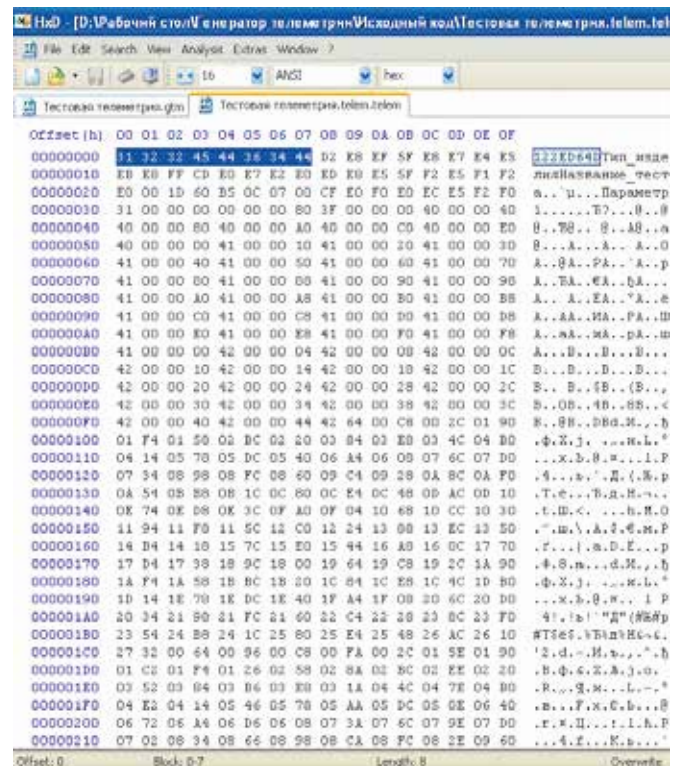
HxD - [D:\Рабочий стол\Генератор телеметрии\Исходный код\Тестовая телеметрия.telem.tel

File Edit Search View Analysis Extras Window ?

16 ANSI hex

Тестовая телеметрия.gtm | Тестовая телеметрия.telem.telem

| Offset (h) | 00 01 02 03 04 05 06 07 08 09 0A 0B 0C 0D 0E 0F | |
|---|---|---|
| 00000000 | 31 32 32 45 44 36 34 44 D2 E8 EF 5F E8 E7 E4 E5 | 122ED64DТип_изде |
| 00000010 | EB E8 FF CD E0 E7 E2 E0 ED E8 E5 5F F2 E5 F1 F2 | лияНазвание_тест |
| 00000020 | E0 00 1D 60 B5 0C 07 00 CF E0 F0 E0 EC E5 F2 F0 | а..`µ...Параметр |
| 00000030 | 31 00 00 00 00 00 80 3F 00 00 00 40 00 00 40 | 1......€?...@ |
| 00000040 | 40 00 00 80 40 00 00 A0 40 00 00 C0 40 00 00 E0 | @..Ђ@.. @..А@..а |
| 00000050 | 40 00 00 00 41 00 00 10 41 00 00 20 41 00 00 30 | @...A...A.. A..0 |
| 00000060 | 41 00 00 40 41 00 00 50 41 00 00 60 41 00 00 70 | A..@A..PA..`A..p |
| 00000070 | 41 00 00 80 41 00 00 88 41 00 00 90 41 00 00 98 | A..ЂA..€A..ђA... |
| 00000080 | 41 00 00 A0 41 00 00 A8 41 00 00 B0 41 00 00 B8 | A.. A..ЁA..°A..ё |
| 00000090 | 41 00 00 C0 41 00 00 C8 41 00 00 D0 41 00 00 D8 | A..АA..ИA..РA..Ш |
| 000000A0 | 41 00 00 E0 41 00 00 E8 41 00 00 F0 41 00 00 F8 | A..аA..иA..рA..ш |
| 000000B0 | 41 00 00 00 42 00 00 04 42 00 00 08 42 00 00 0C | A...B...B...B... |
| 000000C0 | 42 00 00 10 42 00 00 14 42 00 00 18 42 00 00 1C | B...B...B...B... |
| 000000D0 | 42 00 00 20 42 00 00 24 42 00 00 28 42 00 00 2C | B.. B..$B..(B.., |
| 000000E0 | 42 00 00 30 42 00 00 34 42 00 00 38 42 00 00 3C | B..0B..4B..8B..< |
| 000000F0 | 42 00 00 40 42 00 00 44 42 64 00 C8 00 2C 01 90 | B..@B..DBd.И.,.ђ |
| 00000100 | 01 F4 01 58 02 BC 02 20 03 84 03 E8 03 4C 04 B0 | .ф.X.ј. ..„.и.L.° |
| 00000110 | 04 14 05 78 05 DC 05 40 06 A4 06 08 07 6C 07 D0 | ...x.Ь.@.¤...l.Р |
| 00000120 | 07 34 08 98 08 FC 08 60 09 C4 09 28 0A 8C 0A F0 | .4...ь.`.Д.(.Њ.р |
| 00000130 | 0A 54 0B B8 0B 1C 0C 80 0C E4 0C 48 0D AC 0D 10 | .T.ё...Ђ.д.H.¬.. |
| 00000140 | 0E 74 0E D8 0E 3C 0F A0 0F 04 10 68 10 CC 10 30 | .t.Ш.<. ...h.М.0 |
| 00000150 | 11 94 11 F8 11 5C 12 C0 12 24 13 88 13 EC 13 50 | .".ш.\.А.$.€.м.P |
| 00000160 | 14 B4 14 18 15 7C 15 E0 15 44 16 A8 16 0C 17 70 | .ґ...\|.а.D.Ё...p |
| 00000170 | 17 D4 17 38 18 9C 18 00 19 64 19 C8 19 2C 1A 90 | .Ф.8.њ...d.И.,.ђ |
| 00000180 | 1A F4 1A 58 1B BC 1B 20 1C 84 1C E8 1C 4C 1D B0 | .ф.X.ј. .„.и.L.° |
| 00000190 | 1D 14 1E 78 1E DC 1E 40 1F A4 1F 08 20 6C 20 D0 | ...x.Ь.@.¤.. l Р |
| 000001A0 | 20 34 21 98 21 FC 21 60 22 C4 22 28 23 8C 23 F0 | 4!.!ь!`"Д"(#Њ#р |
| 000001B0 | 23 54 24 B8 24 1C 25 80 25 E4 25 48 26 AC 26 10 | #T$ё$.%Ђ%д%H&¬&. |
| 000001C0 | 27 32 00 64 00 96 00 C8 00 FA 00 2C 01 5E 01 90 | '2.d.–.И.ъ.,.^.ђ |
| 000001D0 | 01 C2 01 F4 01 26 02 58 02 8A 02 BC 02 EE 02 20 | .В.ф.&.X.Љ.ј.о. |
| 000001E0 | 03 52 03 84 03 B6 03 E8 03 1A 04 4C 04 7E 04 B0 | .R.„.¶.и...L.~.° |
| 000001F0 | 04 E2 04 14 05 46 05 78 05 AA 05 DC 05 0E 06 40 | .в...F.x.Є.Ь...@ |
| 00000200 | 06 72 06 A4 06 D6 06 08 07 3A 07 6C 07 9E 07 D0 | .r.¤.Ц...:.l.ћ.Р |
| 00000210 | 07 02 08 34 08 66 08 98 08 CA 08 FC 08 2E 09 60 | ...4.f...К.ь...` |

Offset: 0 | Block: 0-7 | Length: 8 | Overwrite